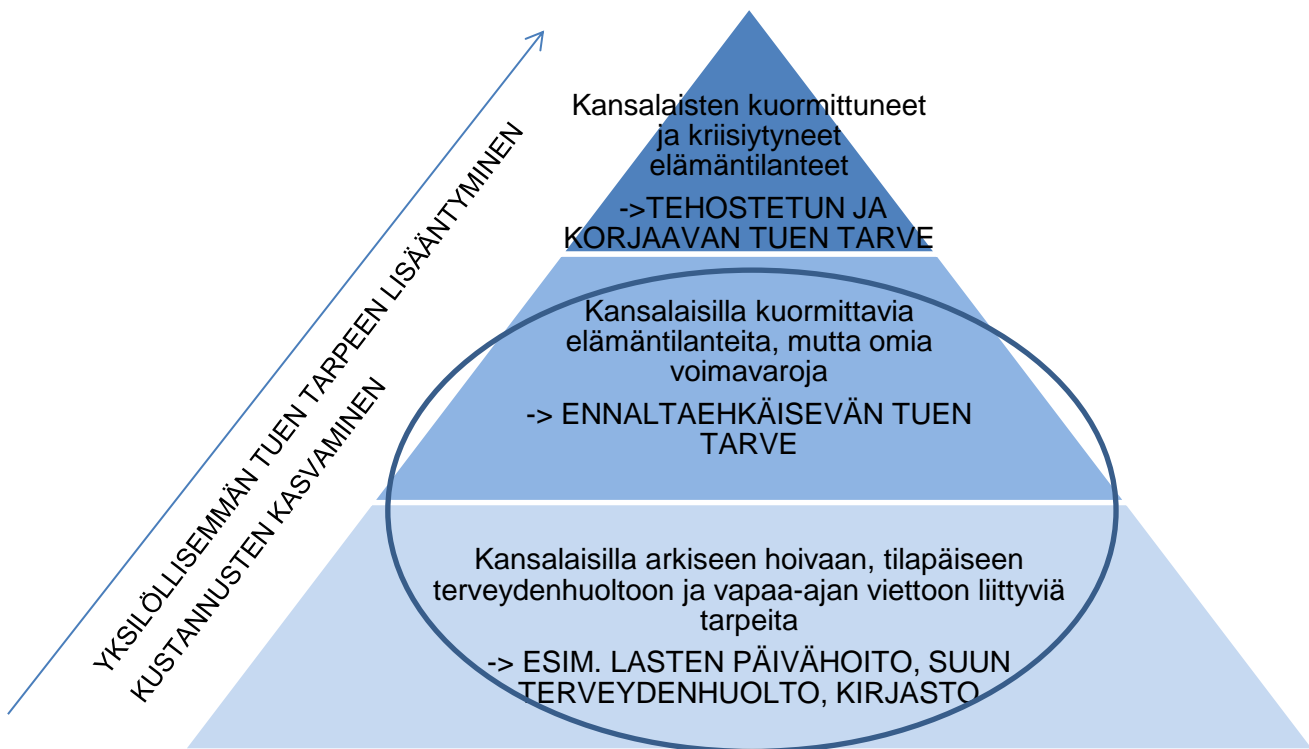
YKSILÖLLISEMMÄN TUEN TARPEEN LISÄÄNTYMINEN
KUSTANNUSTEN KASVAMINEN

Kansalaisten kuormittuneet ja kriisiytyneet elämäntilanteet

->TEHOSTETUN JA KORJAAVAN TUEN TARVE

Kansalaisilla kuormittavia elämäntilanteita, mutta omia voimavaroja

-> ENNALTAEHKÄISEVÄN TUEN TARVE

Kansalaisilla arkiseen hoivaan, tilapäiseen terveydenhuoltoon ja vapaa-ajan viettoon liittyviä tarpeita

-> ESIM. LASTEN PÄIVÄHOITO, SUUN TERVEYDENHUOLTO, KIRJASTO